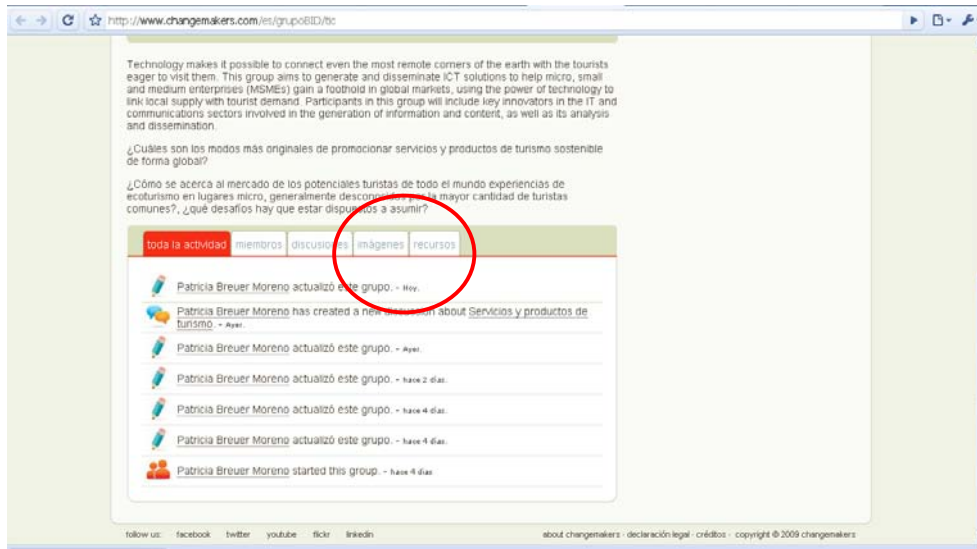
http://www.changemakers.com/es/grupoBID/tic

Technology makes it possible to connect even the most remote corners of the earth with the tourists eager to visit them. This group aims to generate and disseminate ICT solutions to help micro, small and medium enterprises (MSMEs) gain a foothold in global markets, using the power of technology to link local supply with tourist demand. Participants in this group will include key innovators in the IT and communications sectors involved in the generation of information and content, as well as its analysis and dissemination.

¿Cuáles son los modos más originales de promocionar servicios y productos de turismo sostenible de forma global?

¿Cómo se acerca al mercado de los potenciales turistas de todo el mundo experiencias de ecoturismo en lugares micro, generalmente desconocidos por la mayor cantidad de turistas comunes?, ¿qué desafíos hay que estar dispuestos a asumir?

toda la actividad | miembros | discusiones | imágenes | recursos

Patricia Breuer Moreno actualizó este grupo. - Hoy.

Patricia Breuer Moreno has created a new discussion about Servicios y productos de turismo. - Ayer.

Patricia Breuer Moreno actualizó este grupo. - Ayer.

Patricia Breuer Moreno actualizó este grupo. - hace 2 días.

Patricia Breuer Moreno actualizó este grupo. - hace 4 días.

Patricia Breuer Moreno actualizó este grupo. - hace 4 días.

Patricia Breuer Moreno started this group. - hace 4 días.

follow us: facebook twitter youtube flickr linkedin

about changemakers · declaración legal · créditos · copyright © 2009 changemakers